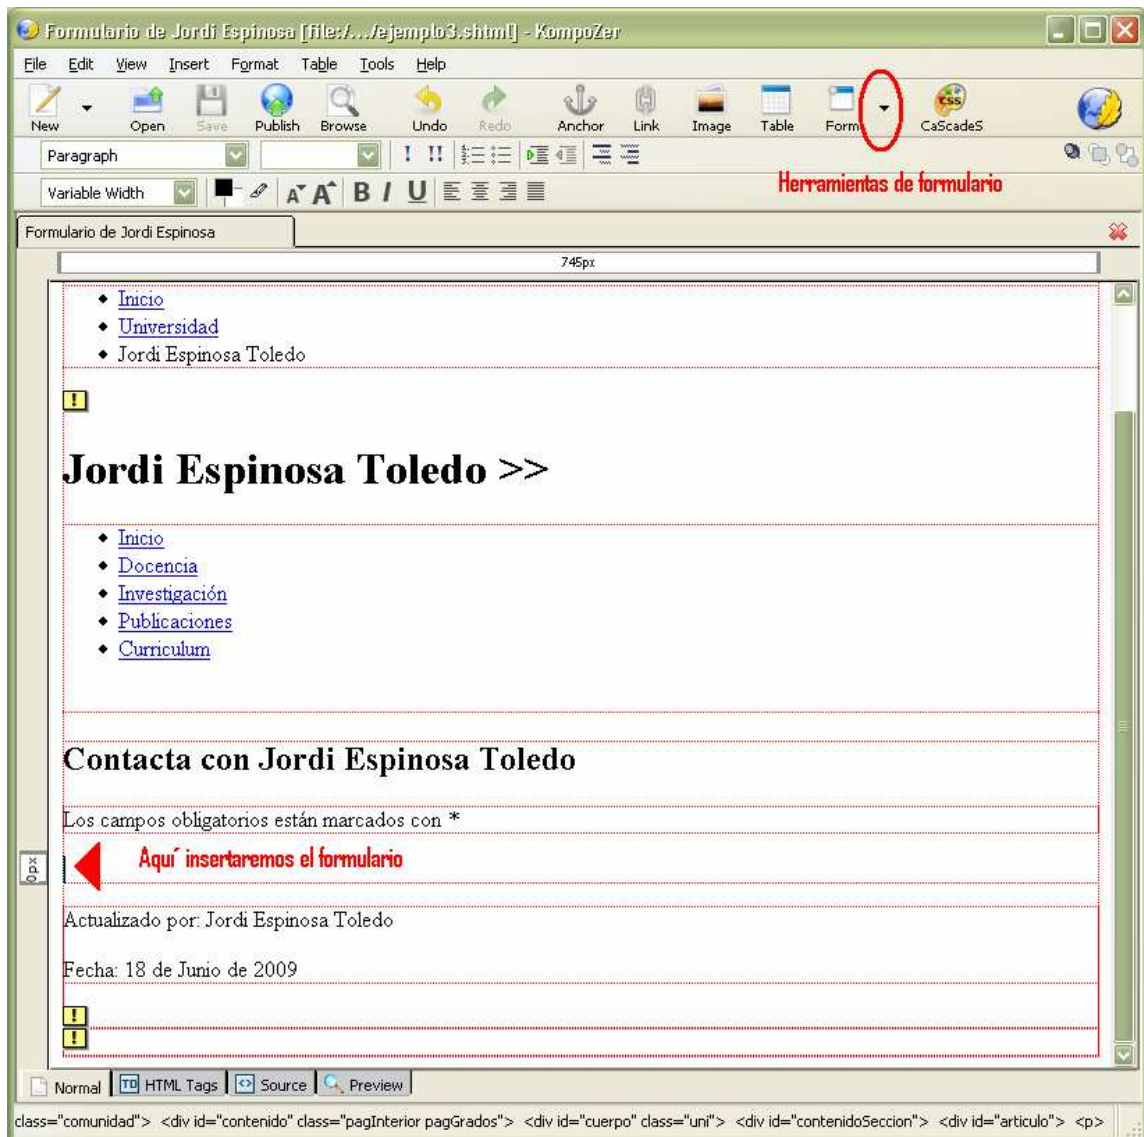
Formulario de Jordi Espinosa [file:/.../ejemplo3.shtml] - KompoZer

File Edit View Insert Format Table Tools Help

New Open Save Publish Browse Undo Redo Anchor Link Image Table Form CaScadeS

Paragraph

Variable Width

Herramientas de formulario

Formulario de Jordi Espinosa

745px

- Inicio
- Universidad
- Jordi Espinosa Toledo

# Jordi Espinosa Toledo >>

- Inicio
- Docencia
- Investigación
- Publicaciones
- Curriculum

## Contacta con Jordi Espinosa Toledo

Los campos obligatorios están marcados con *

0px

Aquí insertaremos el formulario

Actualizado por: Jordi Espinosa Toledo

Fecha: 18 de Junio de 2009

Normal HTML Tags Source Preview

class="comunidad"> <div id="contenido" class="pagInterior pagGrados"> <div id="cuerpo" class="uni"> <div id="contenidoSeccion"> <div id="articulo"> <p>